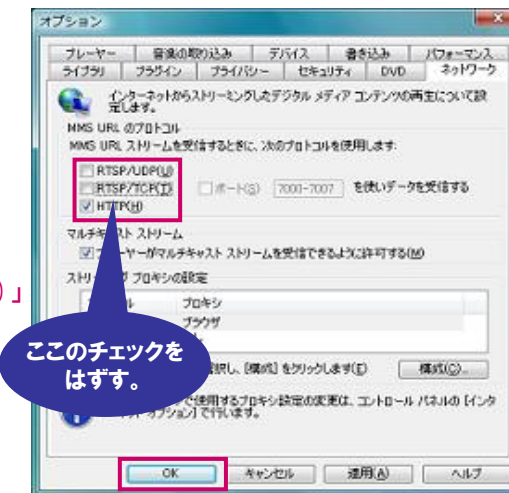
オプション

プレーヤー | 音楽の取り込み | デバイス | 書き込み | パフォーマンス
ライブラリ | プラグイン | プライバシー | セキュリティ | DVD | ネットワーク

インターネットからストリーミングしたデジタル メディア コンテンツの再生について設定します。

MMS URL のプロトコル
MMS URL ストリームを受信するときに、次のプロトコルを使用します:

RTSP/UDP(U)
RTSP/TCP(T)
ポート(S) 7000-7007 を使いデータを受信する
HTTP(H)

マルチキャスト ストリーム
プレーヤーがマルチキャスト ストリームを受信できるように許可する(M)

ストリーミング プロキシの設定
プロトコル | プロキシ
 | ブラウザ

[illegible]択し、[構成] をクリックします(E)
構成(C)...

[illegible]で使用するプロキシ設定の変更は、コントロール パネルの [インターネット オプション] で行います。

」

ここのチェックをはずす。

OK | キャンセル | 適用(A) | ヘルプ